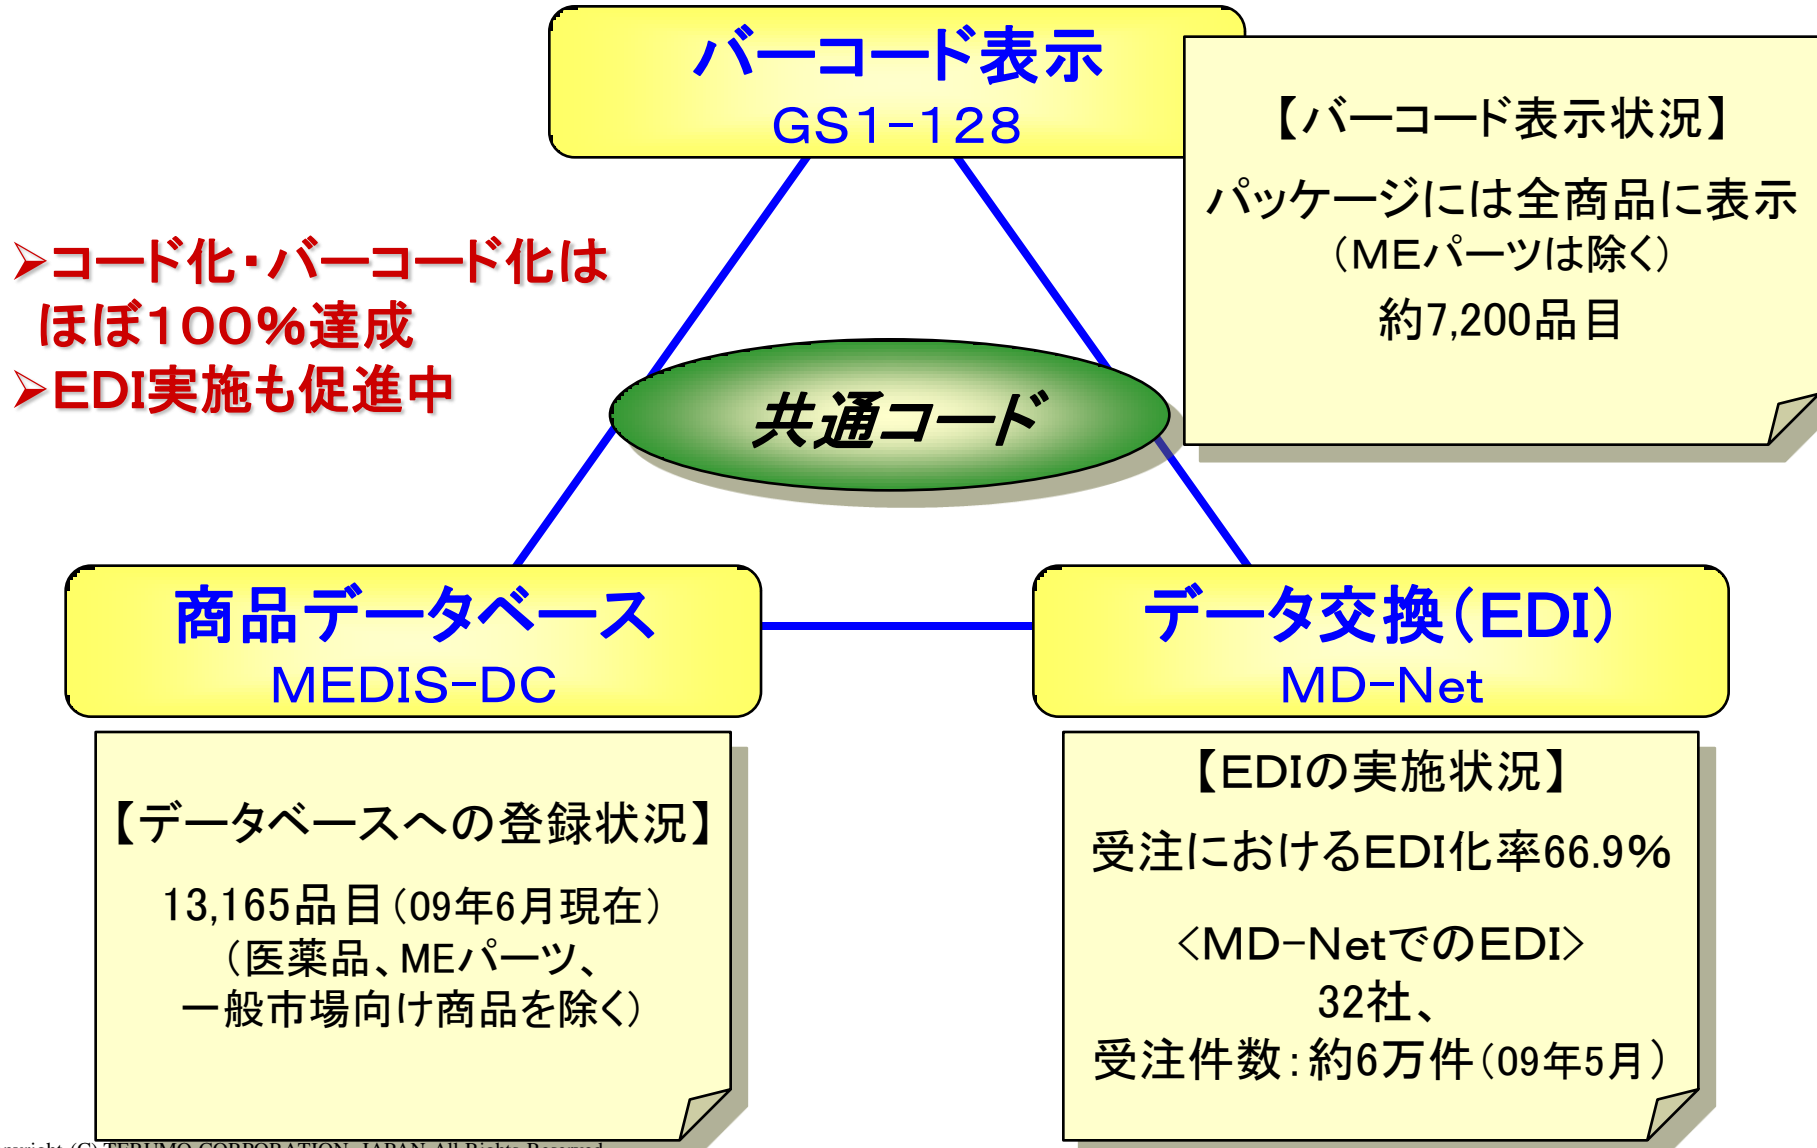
バーコード表示
GS1-128

【バーコード表示状況】
パッケージには全商品に表示
(MEパーツは除く)
約7,200品目

➢コード化・バーコード化は ほぼ100%達成
➢EDI実施も促進中

共通コード

商品データベース
MEDIS-DC

データ交換(EDI)
MD-Net

【データベースへの登録状況】
13,165品目(09年6月現在)
(医薬品、MEパーツ、
一般市場向け商品を除く)

【EDIの実施状況】
受注におけるEDI化率66.9%
<MD-NetでのEDI>
32社、
受注件数:約6万件(09年5月)

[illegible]right (C) TERUMO CORPORATION, JAPAN All Rights Reserved